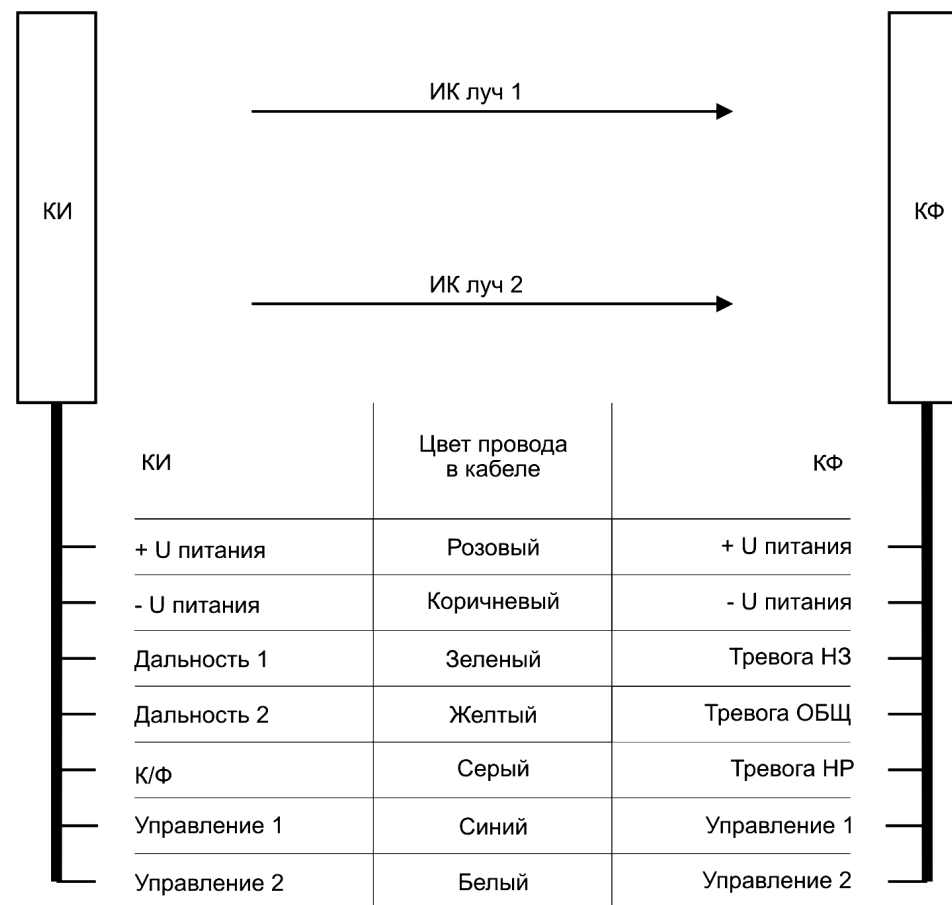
КИ

ИК луч 1

ИК луч 2

КФ

| КИ | Цвет провода в кабеле | КФ |
|---|---|---|
| + U питания | Розовый | + U питания |
| - U питания | Коричневый | - U питания |
| Дальность 1 | Зеленый | Тревога НЗ |
| Дальность 2 | Желтый | Тревога ОБЩ |
| К/Ф | Серый | Тревога НР |
| Управление 1 | Синий | Управление 1 |
| Управление 2 | Белый | Управление 2 |